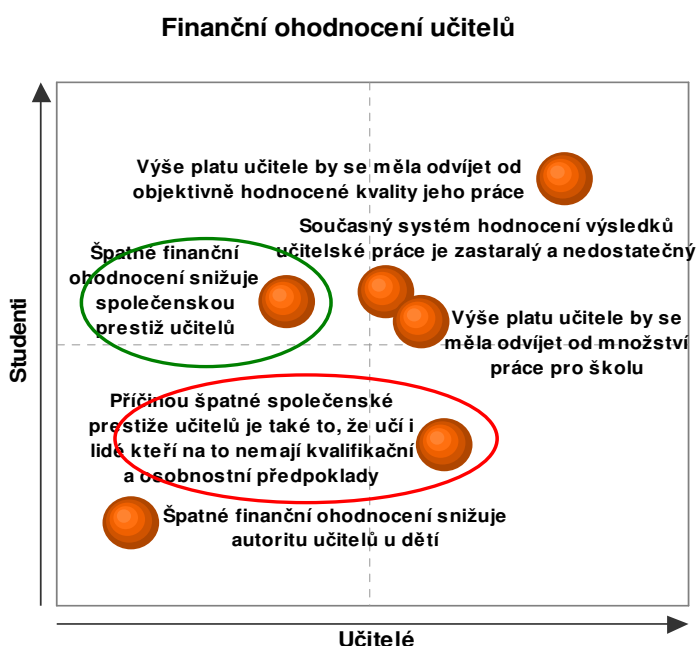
Finanční ohodnocení učitelů

Výše platu učitele by se měla odvíjet od objektivně hodnocené kvality jeho práce

Současný systém hodnocení výsledků učitelské práce je zastaralý a nedostatečný

Špatné finanční ohodnocení snižuje společenskou prestiž učitelů

Výše platu učitele by se měla odvíjet od množství práce pro školu

Příčinou špatné společenské prestiže učitelů je také to, že učí i lidé kteří na to nemají kvalifikační a osobnostní předpoklady

Špatné finanční ohodnocení snižuje autoritu učitelů u dětí

Studenti

Učitelé